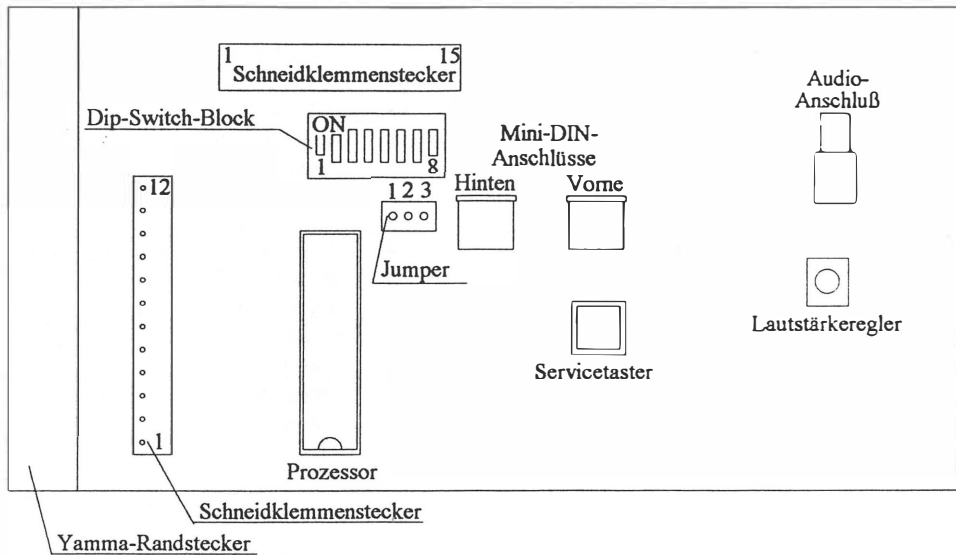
1
15
Schneidklemmenstecker

Audio-
Anschluß

Dip-Switch-Block
ON
1
8

Mini-DIN-
Anschlüsse

12

1 2 3

Hinten

Vorne

Jumper

Lautstärkeregler

Servicetaster

1

Prozessor

Schneidklemmenstecker

Yamma-Randstecker